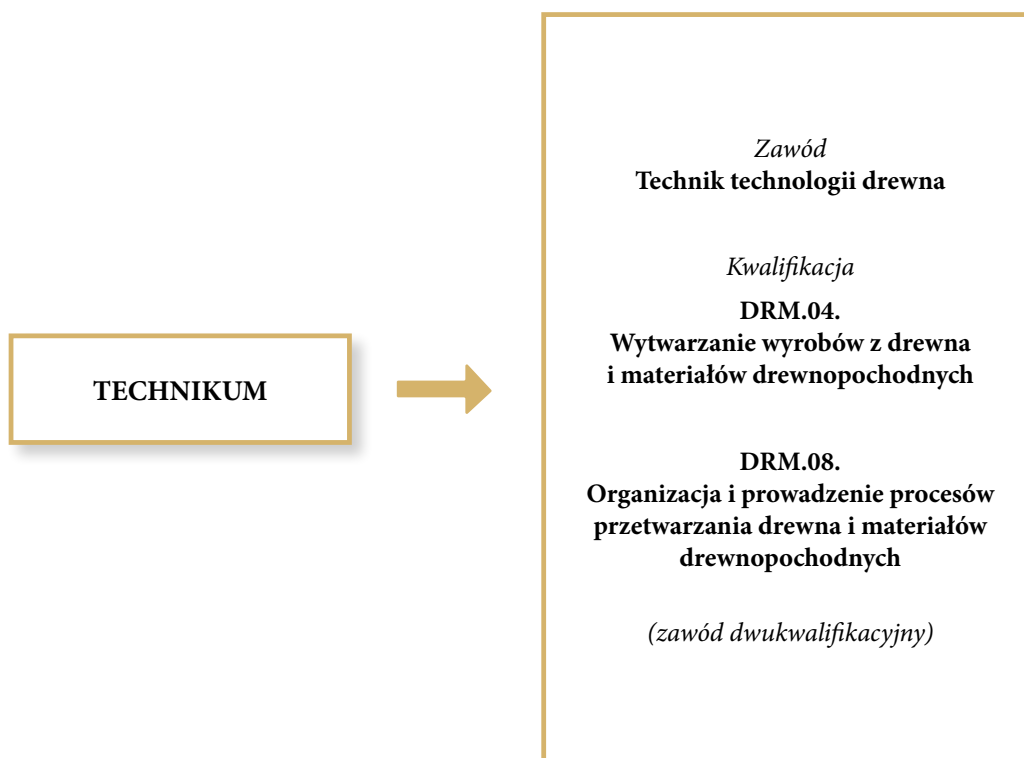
TECHNIKUM

Zawód
**Technik technologii drewna**

Kwalifikacja

**DRM.04.
Wytwarzanie wyrobów z drewna i materiałów drewnopochodnych**

**DRM.08.
Organizacja i prowadzenie procesów przetwarzania drewna i materiałów drewnopochodnych**

(zawód dwukwalifikacyjny)